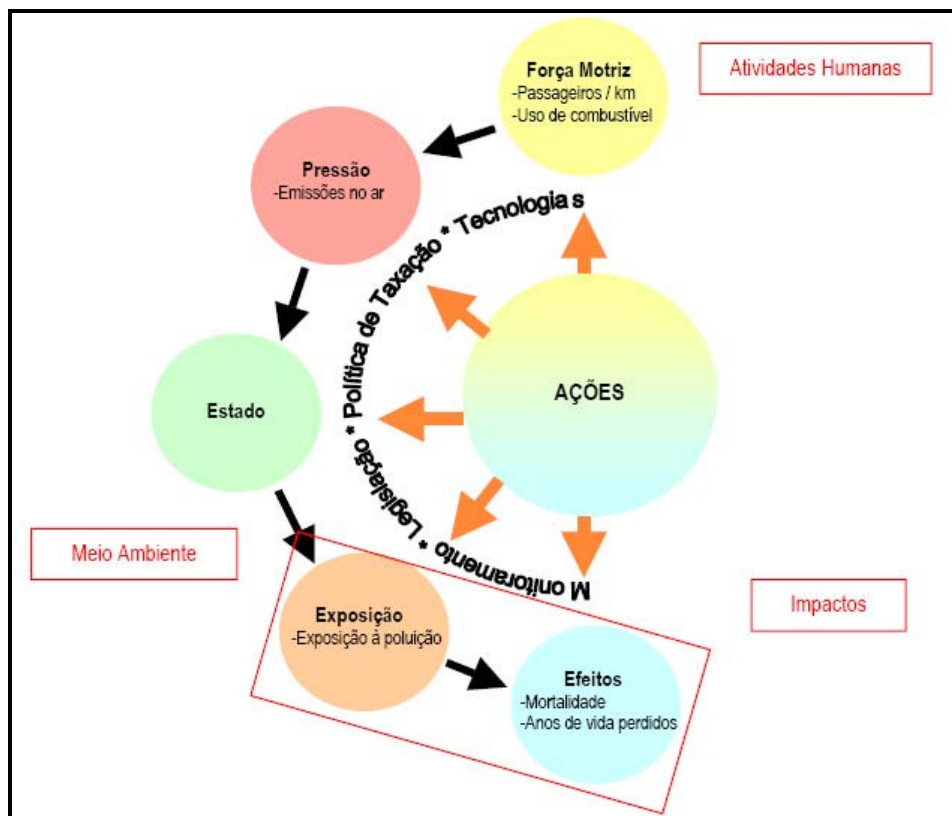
Força Motriz
-Passageiros / km
-Uso de combustível

Atividades Humanas

Pressão
-Emissões no ar

Monitoramento * Legislação * Política de Taxação * Tecnologia s

AÇÕES

Estado

Meio Ambiente

Impactos

Exposição
-Exposição à poluição

Efeitos
-Mortalidade
-Anos de vida perdidos